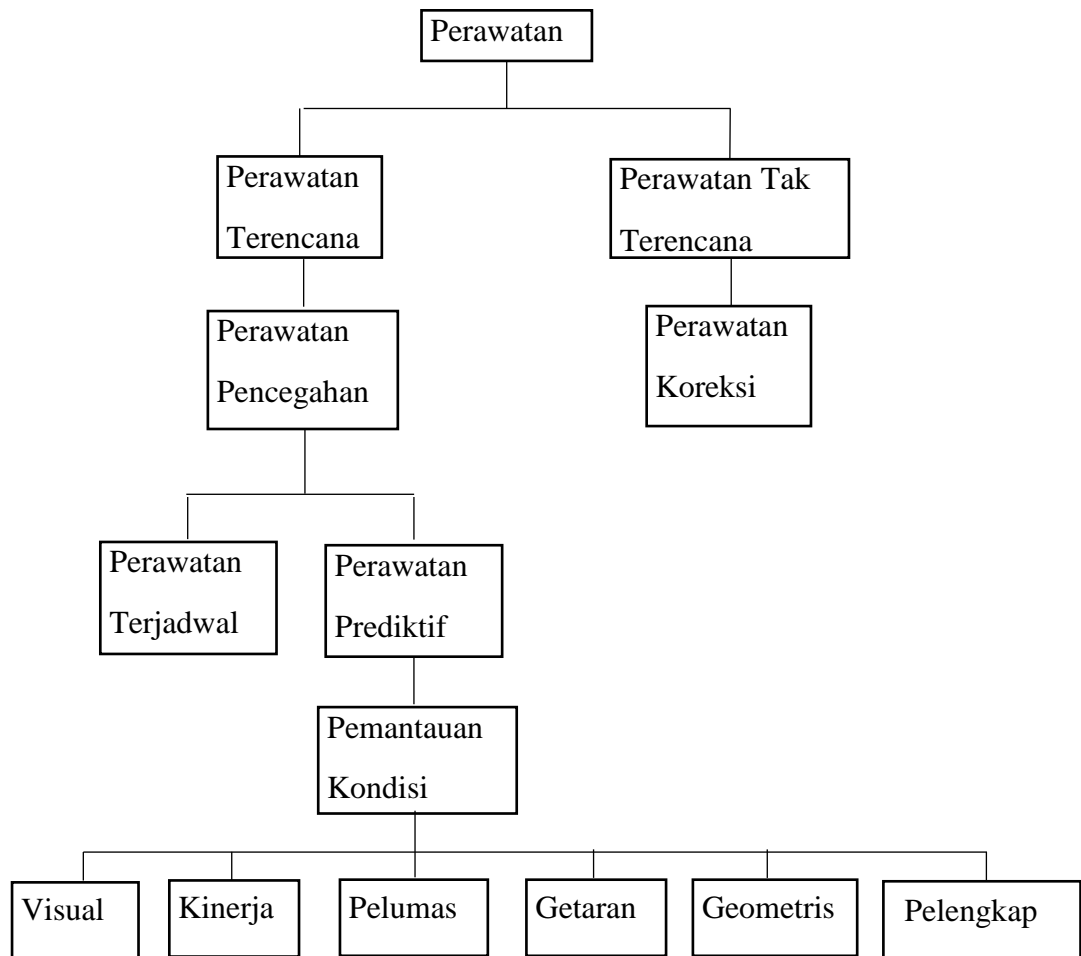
Perawatan

Perawatan Terencana

Perawatan Tak Terencana

Perawatan Pencegahan

Perawatan Koreksi

Perawatan Terjadwal

Perawatan Prediktif

Pemantauan Kondisi

Visual

Kinerja

Pelumas

Getaran

Geometris

Pelengkap